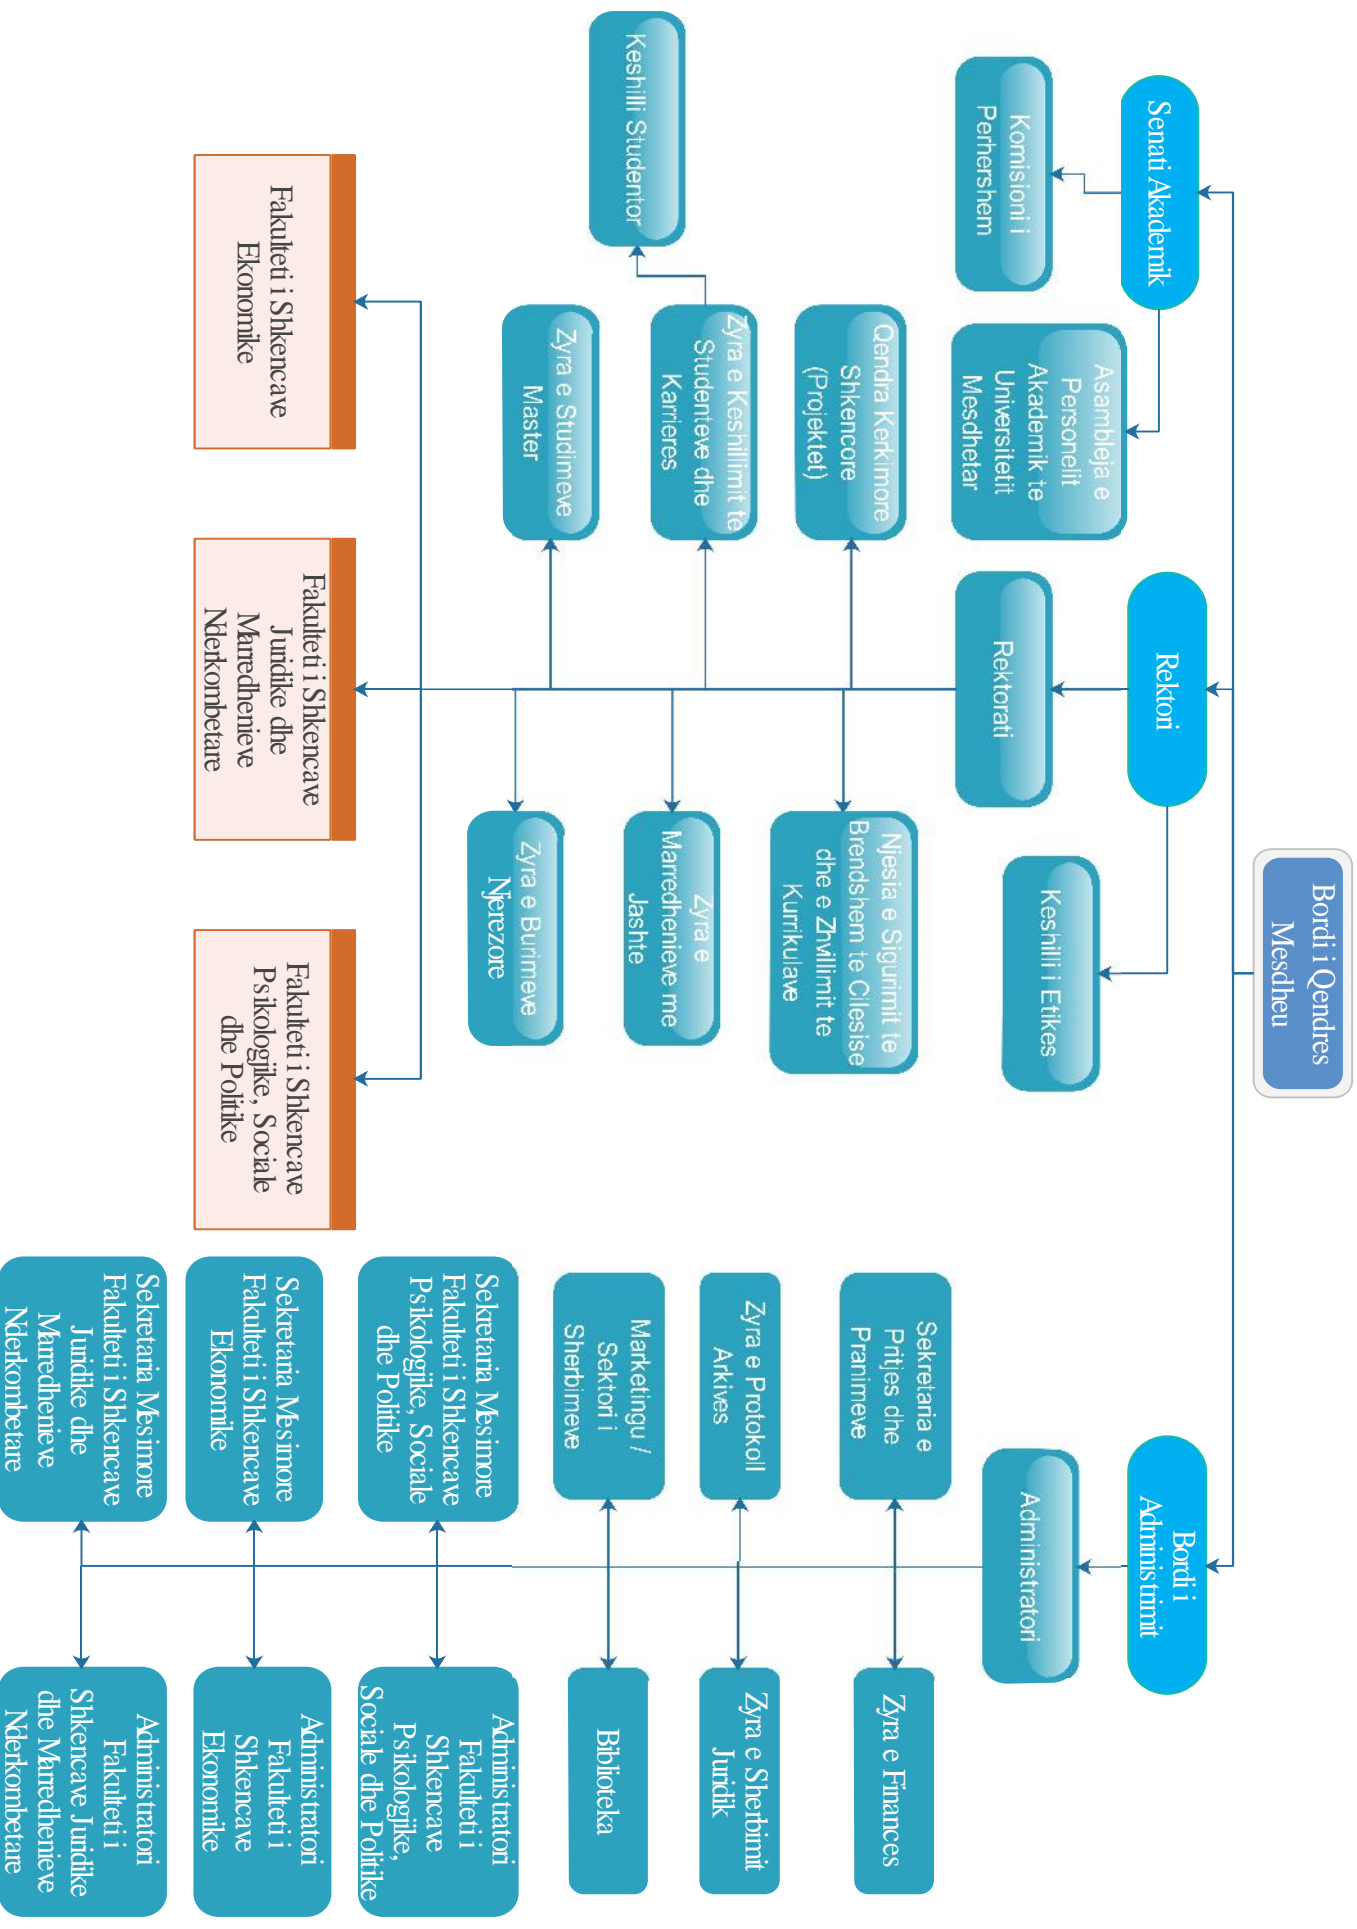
Bordi i Qendres Mesdheu

Senati Akademik

Komisioni i Perhershem

Asambleja e Personelit Akademik te Universitetit Mesdhetar

Rektori

Rektorati

Keshilli i Etikes

Keshilli Studentor

Qendra Kerkimore Shkencore (Projektet)

Zyra e Keshillimit te Studenteve dhe Karrieres

Zyra e Studimeve Master

Njesia e Sigurimit te Brendshem te Cilesise dhe e Zhvillimit te Kurrikulave

Zyra e Marredhenieve me Jashte

Zyra e Burimeve Njerezore

Fakulteti i Shkencave Ekonomike

Fakulteti i Shkencave Juridike dhe Marredhenieve Nderkombetare

Fakulteti i Shkencave Psikologjike, Sociale dhe Politike

Bordi i Administrimit

Administratori

Sekretaria e Pritjes dhe Pranimeve

Zyra e Protokoll Arkives

Marketingu / Sektori i Sherbimeve

Sekretaria Mesimore Fakulteti i Shkencave Psikologjike, Sociale dhe Politike

Sekretaria Mesimore Fakulteti i Shkencave Ekonomike

Sekretaria Mesimore Fakulteti i Shkencave Juridike dhe Marredhenieve Nderkombetare

Zyra e Finances

Zyra e Sherbimit Juridik

Biblioteka

Administratori Fakulteti i Shkencave Psikologjike, Sociale dhe Politike

Administratori Fakulteti i Shkencave Ekonomike

Administratori Fakulteti i Shkencave Juridike dhe Marredhenieve Nderkombetare